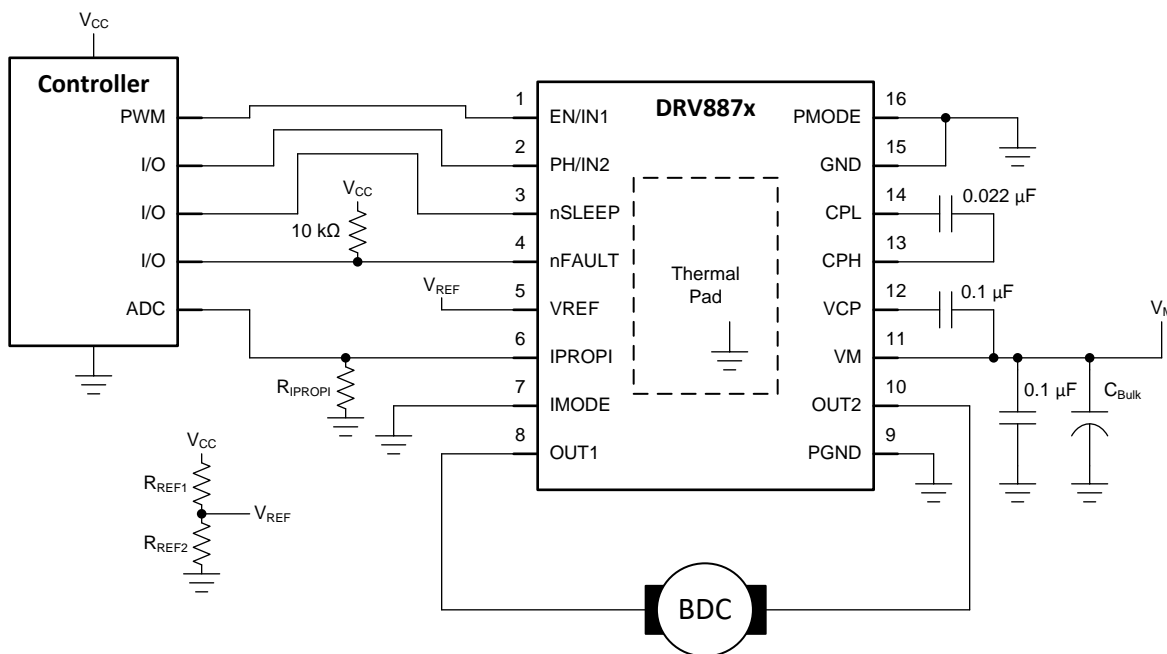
$V_{CC}$

Controller

PWM

I/O

I/O

I/O

ADC

$V_{CC}$

10 kΩ

$V_{REF}$

$R_{IPROPI}$

$V_{CC}$

$R_{REF1}$

$V_{REF}$

$R_{REF2}$

1 EN/IN1

2 PH/IN2

3 nSLEEP

4 nFAULT

5 VREF

6 IPROPI

7 IMODE

8 OUT1

DRV887x

Thermal Pad

16 PMODE

15 GND

14 CPL

13 CPH

12 VCP

11 VM

10 OUT2

9 PGND

0.022 µF

0.1 µF

$V_M$

0.1 µF

$C_{Bulk}$

BDC